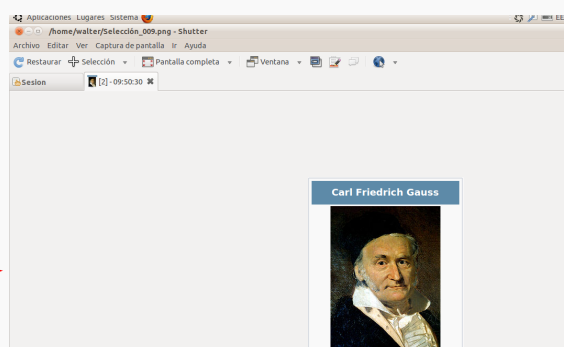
Aplicaciones Lugares Sistema

/home/walter/Selección_009.png - Shutter

Archivo Editar Ver Captura de pantalla Ir Ayuda

Restaurar Selección Pantalla completa Ventana

Sesion [2] - 09:50:30

Carl Friedrich Gauss